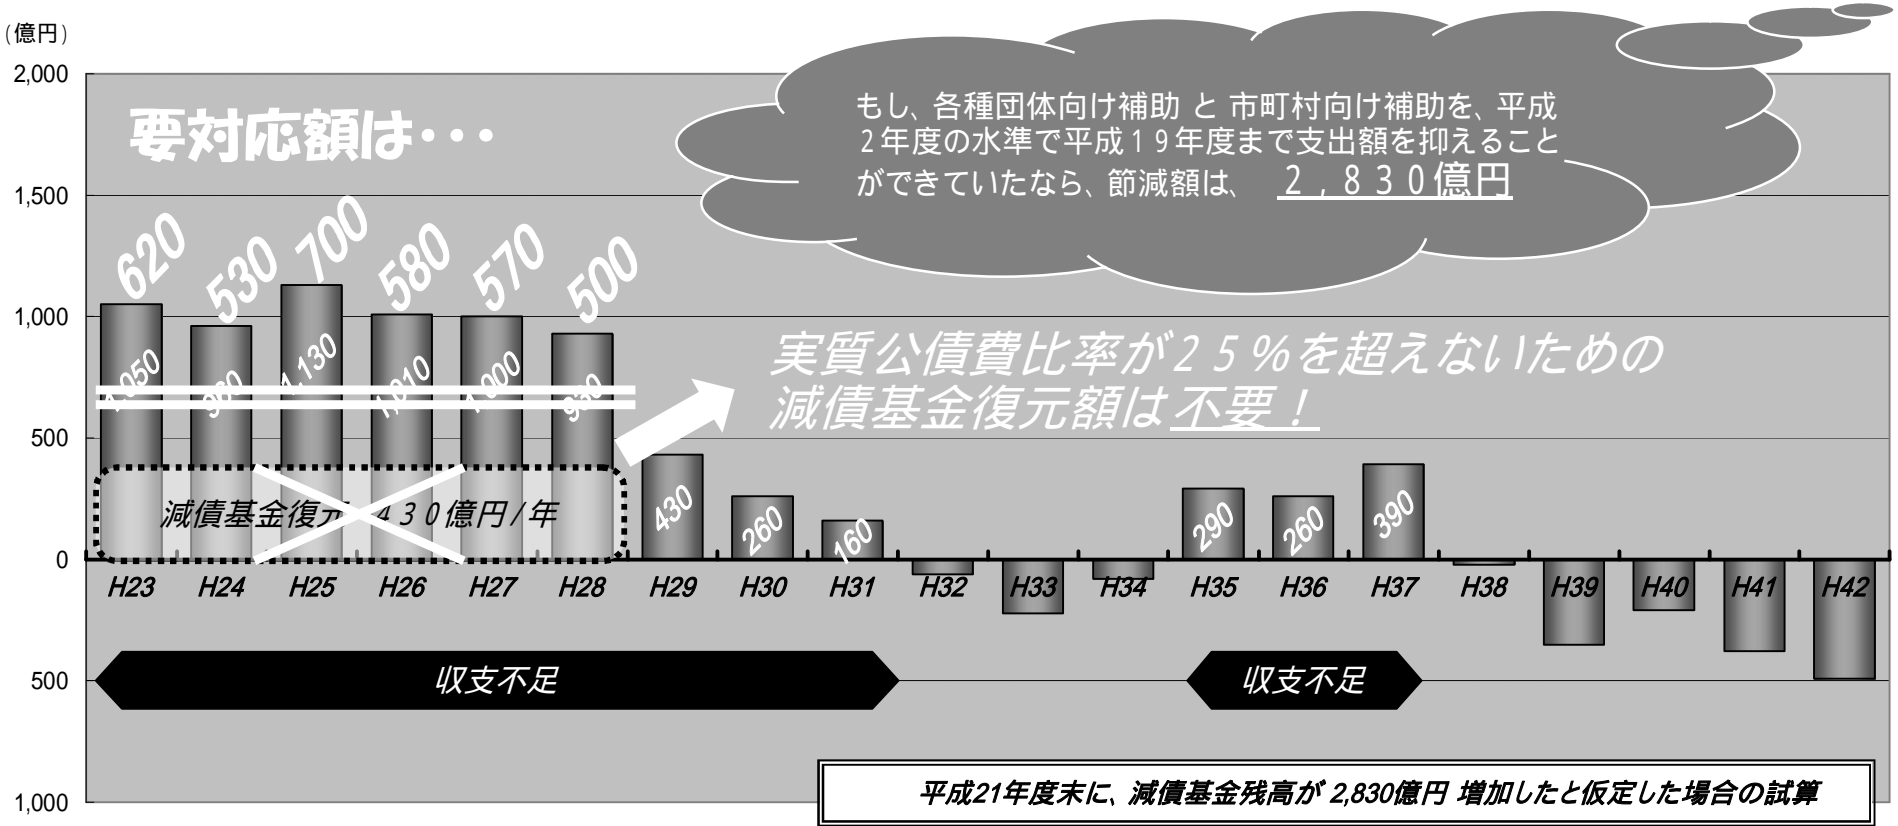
（億円）

2,000

1,500

1,000

500

0

500

1,000

要対応額は・・・

もし、各種団体向け補助 と 市町村向け補助を、平成2年度の水準で平成１９年度まで支出額を抑えることができていたなら、節減額は、 ２，８３０億円

620 530 700 580 570 500

1,050 960 1,130 1,010 1,000 930

実質公債費比率が２５％を超えないための減債基金復元額は不要！

減債基金復元４３０億円/年

430 260 160 290 260 390

H23 H24 H25 H26 H27 H28 H29 H30 H31 H32 H33 H34 H35 H36 H37 H38 H39 H40 H41 H42

収支不足

収支不足

平成21年度末に、減債基金残高が 2,830億円 増加したと仮定した場合の試算